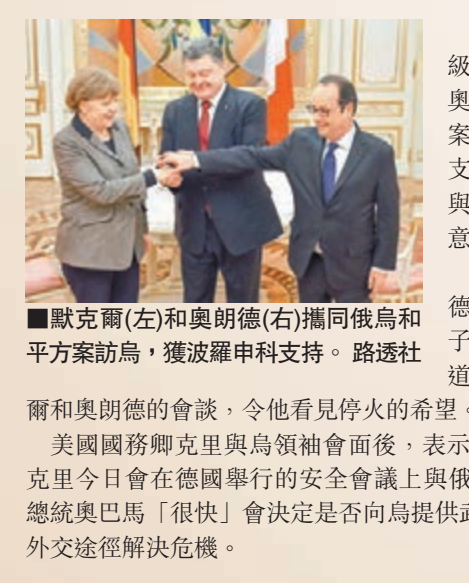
■默克爾(左)和奧朗德(右)攜同俄烏和平方案訪烏，獲波羅申科支持。路透社

級
奧
案
支
與
意

德
子
道

爾和奧朗德的會談，令他看見停火的希望。

美國國務卿克里與烏領袖會面後，表示
克里今日會在德國舉行的安全會議上與俄
總統奧巴馬「很快」會決定是否向烏提供武
外交途徑解決危機。